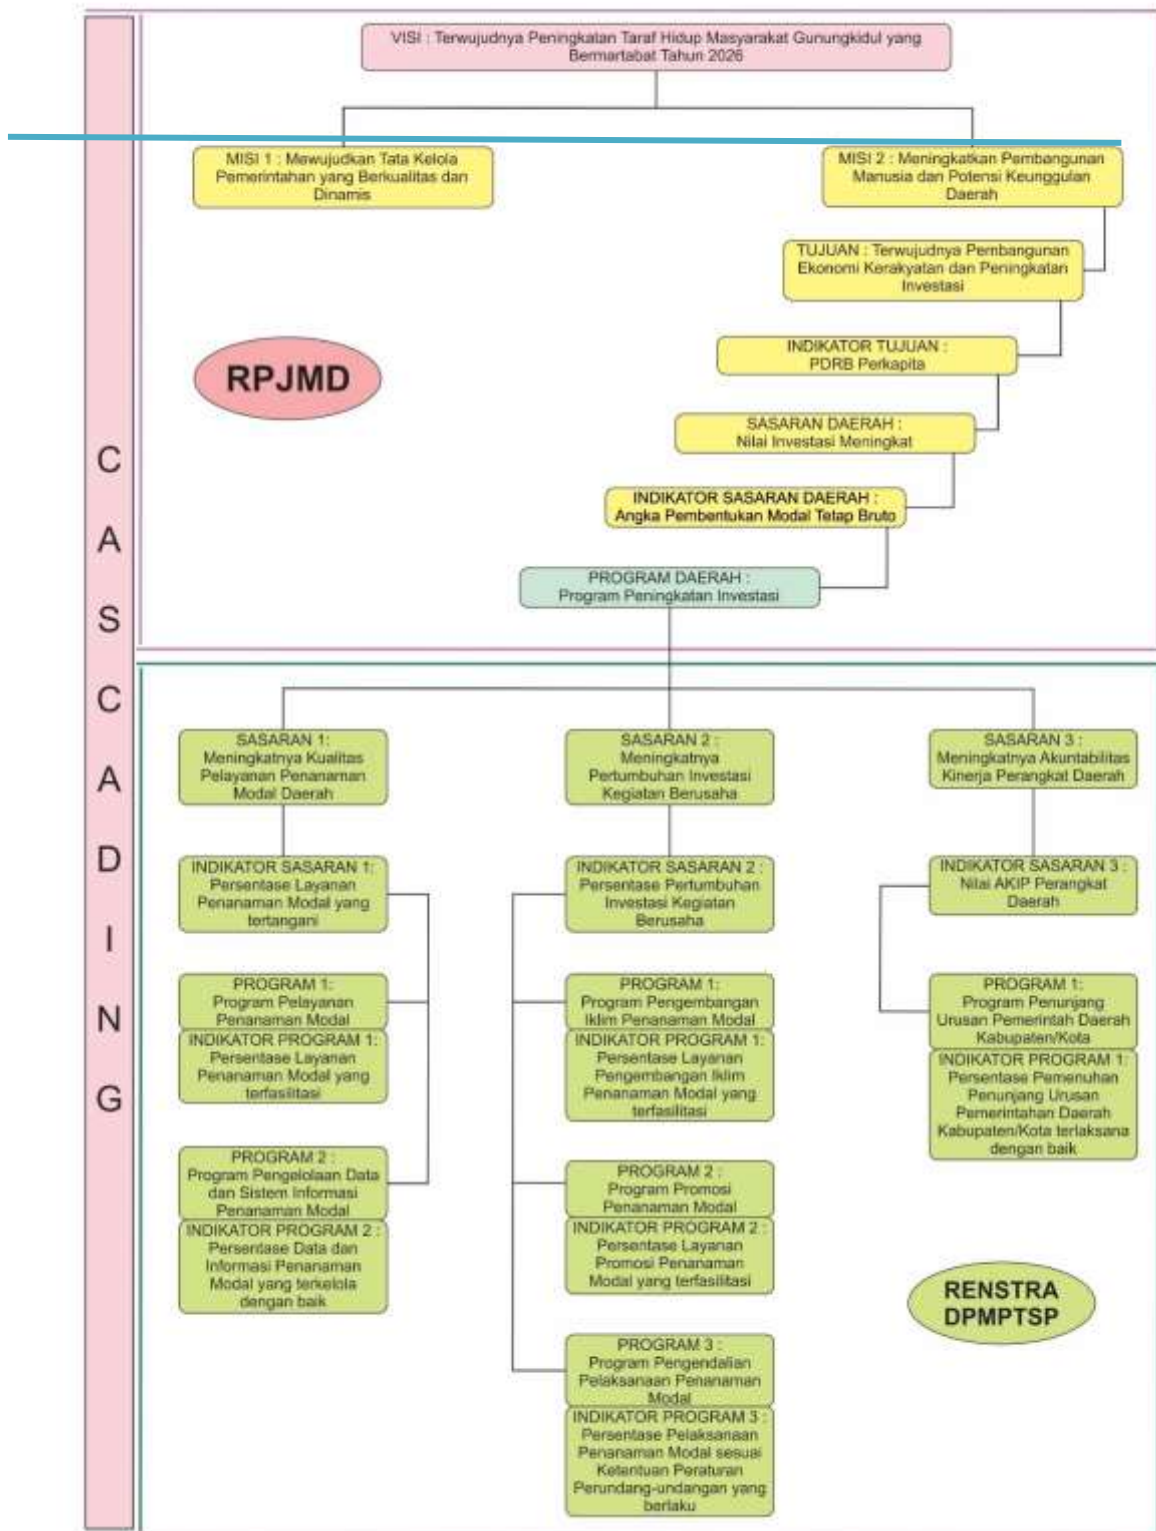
C A S C A D I N G

VISI : Terwujudnya Peningkatan Taraf Hidup Masyarakat Gunungkidul yang Bermartabat Tahun 2026

MISI 1 : Mewujudkan Tata Kelola Pemerintahan yang Berkualitas dan Dinamis

MISI 2 : Meningkatkan Pembangunan Manusia dan Potensi Keunggulan Daerah

TUJUAN : Terwujudnya Pembangunan Ekonomi Kerakyatan dan Peningkatan Investasi

INDIKATOR TUJUAN : PDRB Perkapita

RPJMD

SASARAN DAERAH : Nilai Investasi Meningkat

INDIKATOR SASARAN DAERAH : Angka Pembentukan Modal Tetap Bruto

PROGRAM DAERAH : Program Peningkatan Investasi

SASARAN 1: Meningkatnya Kualitas Pelayanan Penanaman Modal Daerah

INDIKATOR SASARAN 1: Persentase Layanan Penanaman Modal yang tertangani

PROGRAM 1: Program Pelayanan Penanaman Modal

INDIKATOR PROGRAM 1: Persentase Layanan Penanaman Modal yang terfasilitasi

PROGRAM 2 : Program Pengelolaan Data dan Sistem Informasi Penanaman Modal

INDIKATOR PROGRAM 2 : Persentase Data dan Informasi Penanaman Modal yang terkelola dengan baik

SASARAN 2 : Meningkatnya Pertumbuhan Investasi Kegiatan Berusaha

INDIKATOR SASARAN 2 : Persentase Pertumbuhan Investasi Kegiatan Berusaha

PROGRAM 1: Program Pengembangan Iklim Penanaman Modal

INDIKATOR PROGRAM 1: Persentase Layanan Pengembangan Iklim Penanaman Modal yang terfasilitasi

PROGRAM 2 : Program Promosi Penanaman Modal

INDIKATOR PROGRAM 2 : Persentase Layanan Promosi Penanaman Modal yang terfasilitasi

PROGRAM 3 : Program Pengendalian Pelaksanaan Penanaman Modal

INDIKATOR PROGRAM 3 : Persentase Pelaksanaan Penanaman Modal sesuai Ketentuan Peraturan Perundang-undangan yang berlaku

SASARAN 3 : Meningkatnya Akuntabilitas Kinerja Perangkat Daerah

INDIKATOR SASARAN 3 : Nilai AKIP Perangkat Daerah

PROGRAM 1: Program Penunjang Urusan Pemerintah Daerah Kabupaten/Kota

INDIKATOR PROGRAM 1: Persentase Pemenuhan Penunjang Urusan Pemerintahan Daerah Kabupaten/Kota terlaksana dengan baik

RENSTRA DPMPTSP